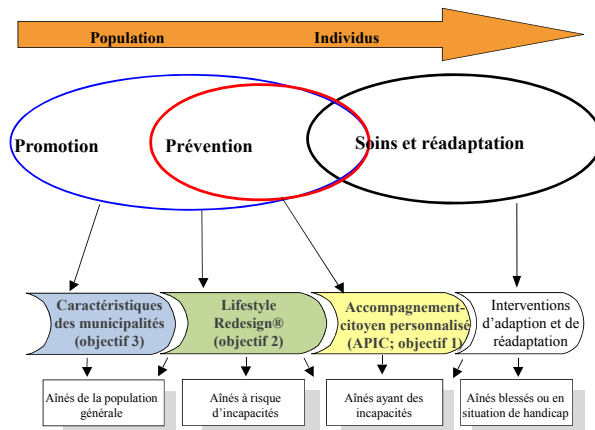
Population Individus

Promotion

Prévention

Soins et réadaptation

Caractéristiques des municipalités (objectif 3)

Lifestyle Redesign® (objectif 2)

Accompagnement-citoyen personnalisé (APIC; objectif 1)

Interventions d'adaption et de réadaptation

Aînés de la population générale

Aînés à risque d'incapacités

Aînés ayant des incapacités

Aînés blessés ou en situation de handicap